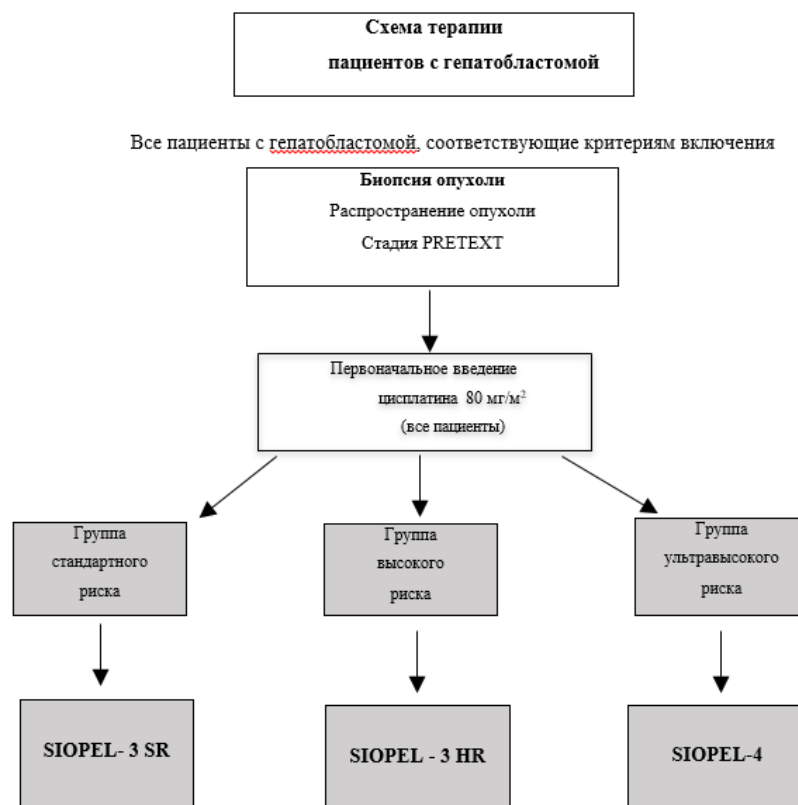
Схема терапии
пациентов с гепатобластомой

Все пациенты с гепатобластомой, соответствующие критериям включения

Биопсия опухоли
Распространение опухоли
Стадия PRETEXT

Первоначальное введение
цисплатина 80 мг/м$^2$
(все пациенты)

Группа
стандартного
риска

Группа
высокого
риска

Группа
ультравысокого
риска

SIOPEL- 3 SR

SIOPEL - 3 HR

SIOPEL-4